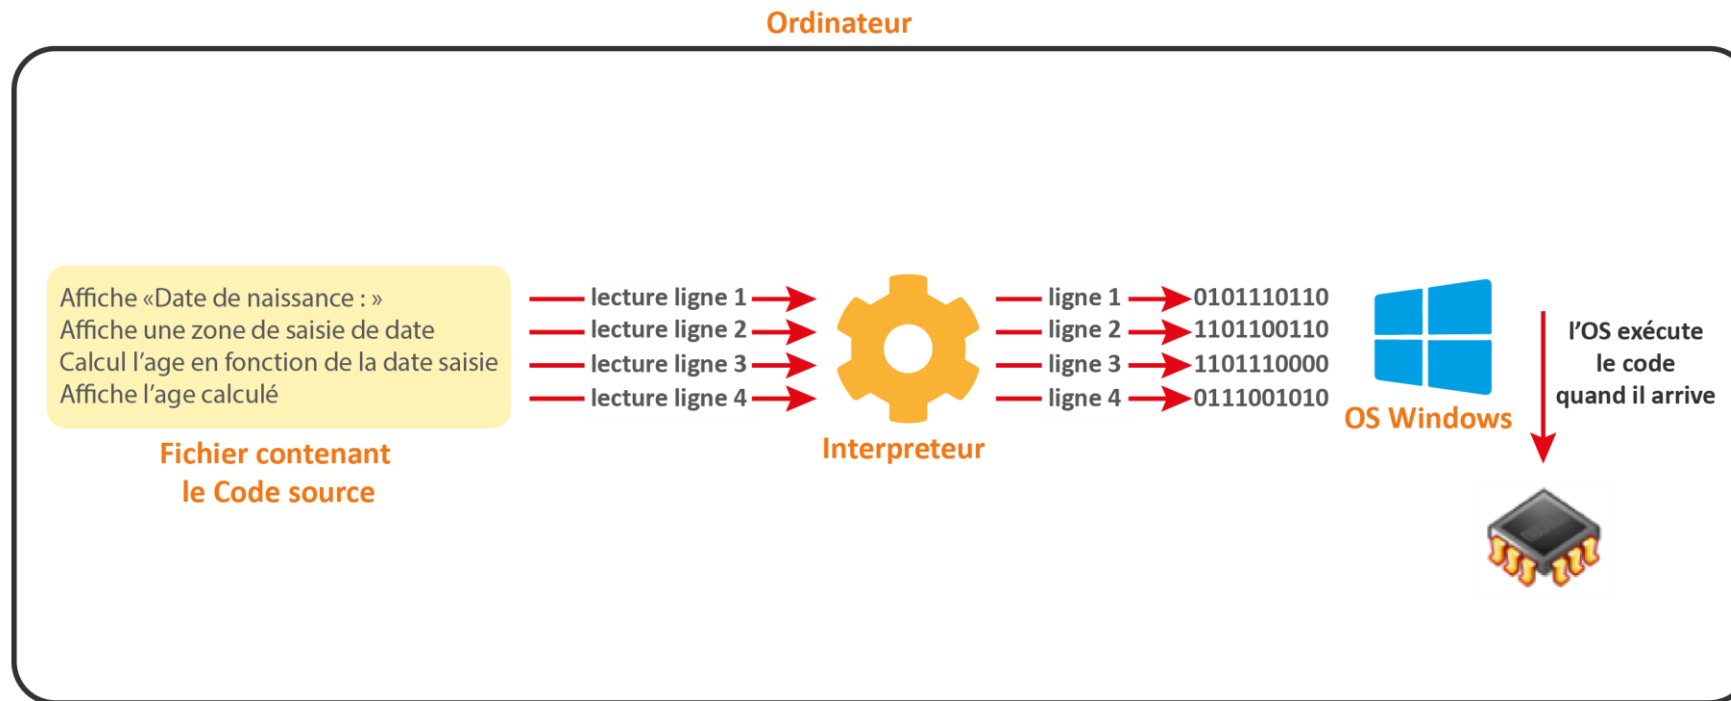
Ordinateur

Affiche «Date de naissance : »
Affiche une zone de saisie de date
Calcul l'age en fonction de la date saisie
Affiche l'age calculé

Fichier contenant le Code source

lecture ligne 1
lecture ligne 2
lecture ligne 3
lecture ligne 4

Interpreteur

ligne 1 0101110110
ligne 2 1101100110
ligne 3 1101110000
ligne 4 0111001010

OS Windows

l'OS exécute le code quand il arrive